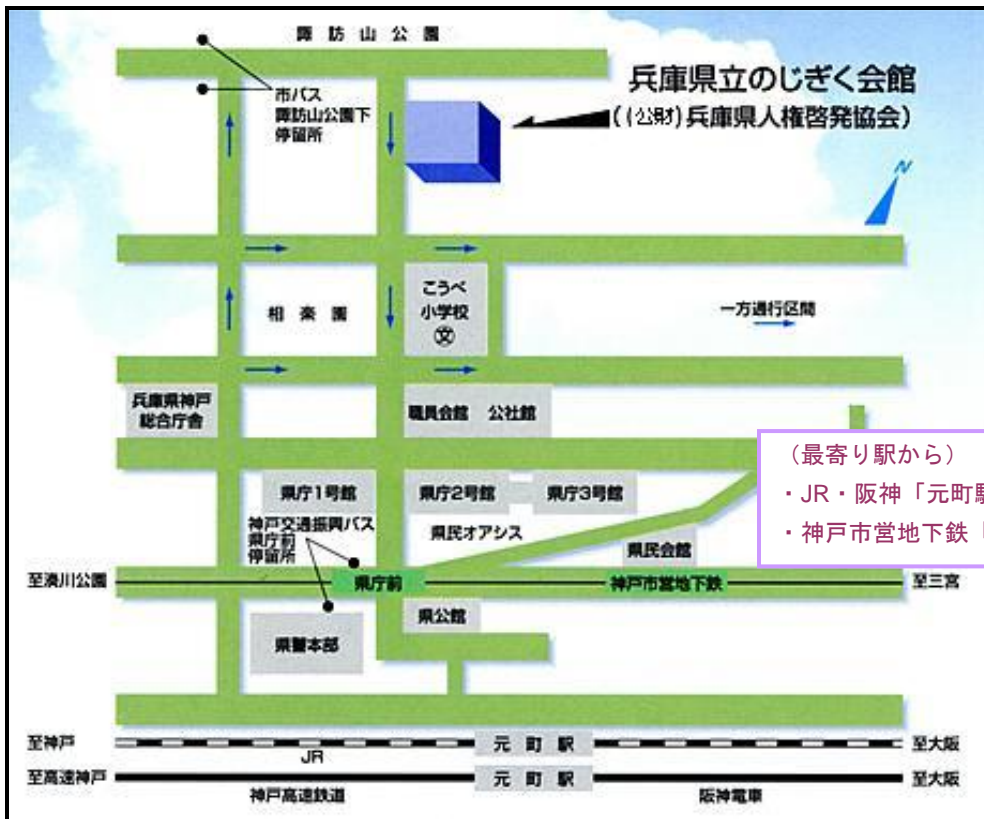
諏訪山公園

兵庫県立のじぎく会館

((公財)兵庫県人権啓発協会)

市バス
諏訪山公園下
停留所

こうべ
小学校
文

相楽園

一方通行区間

兵庫県神戸
総合庁舎

職員会館　公社館

（最寄り駅から）
・JR・阪神「元町駅
・神戸市営地下鉄「

県庁1号館

県庁2号館

県庁3号館

神戸交通振興バス
県庁前
停留所

県民オアシス

県民会館

至湊川公園

県庁前

神戸市営地下鉄

至三宮

県公館

県警本部

至神戸

元町駅

至大阪

JR

至高速神戸

元町駅

至大阪

神戸高速鉄道

阪神電車